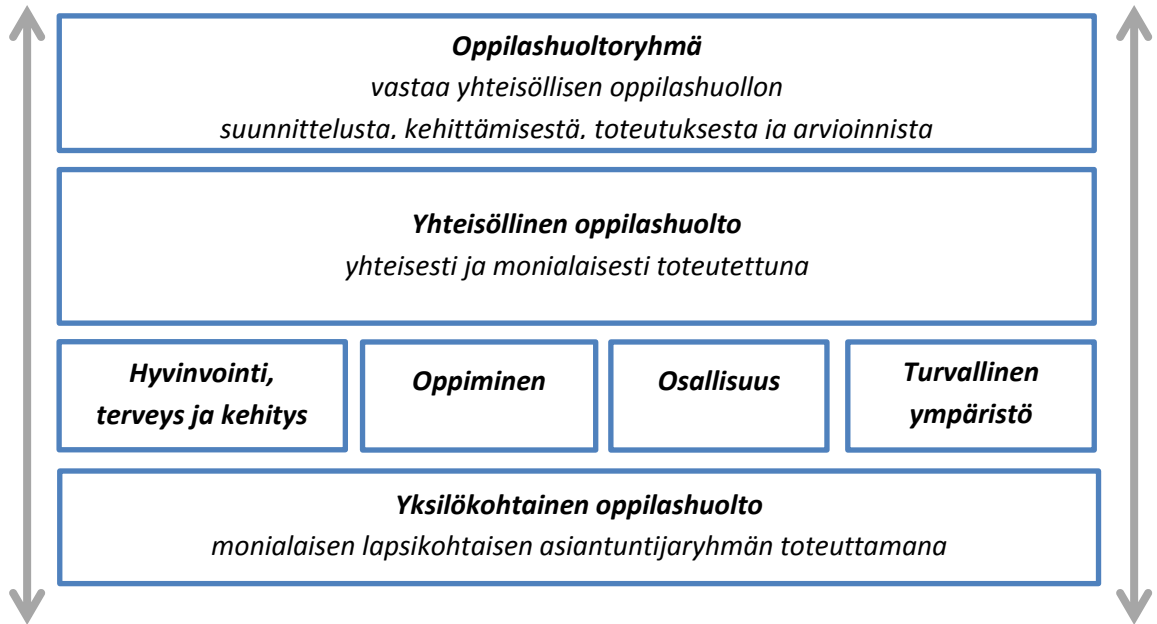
***Oppilashuoltoryhmä***
*vastaa yhteisöllisen oppilashuollon suunnittelusta, kehittämisestä, toteutuksesta ja arvioinnista*

***Yhteisöllinen oppilashuolto***
*yhteisesti ja monialaisesti toteutettuna*

***Hyvinvointi, terveys ja kehitys***

***Oppiminen***

***Osallisuus***

***Turvallinen ympäristö***

***Yksilökohtainen oppilashuolto***
*monialaisen lapsikohtaisen asiantuntijaryhmän toteuttamana*